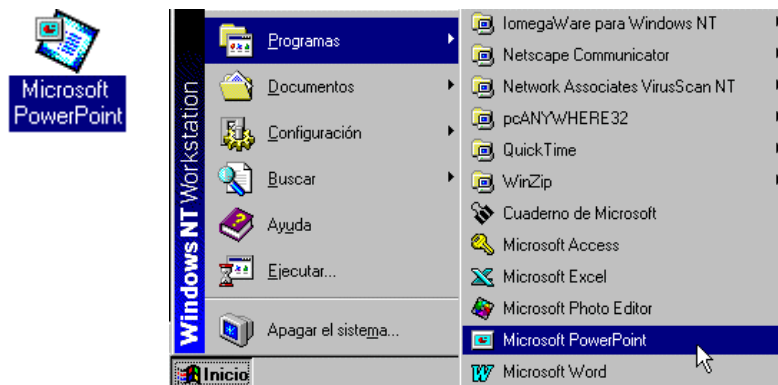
Microsoft PowerPoint

Windows NT Workstation

Programas
Documentos
Configuración
Buscar
Ayuda
Ejecutar...
Apagar el sistema...

Inicio

IomegaWare para Windows NT
Netscape Communicator
Network Associates VirusScan NT
pcANYWHERE32
QuickTime
WinZip
Cuaderno de Microsoft
Microsoft Access
Microsoft Excel
Microsoft Photo Editor
Microsoft PowerPoint
Microsoft Word